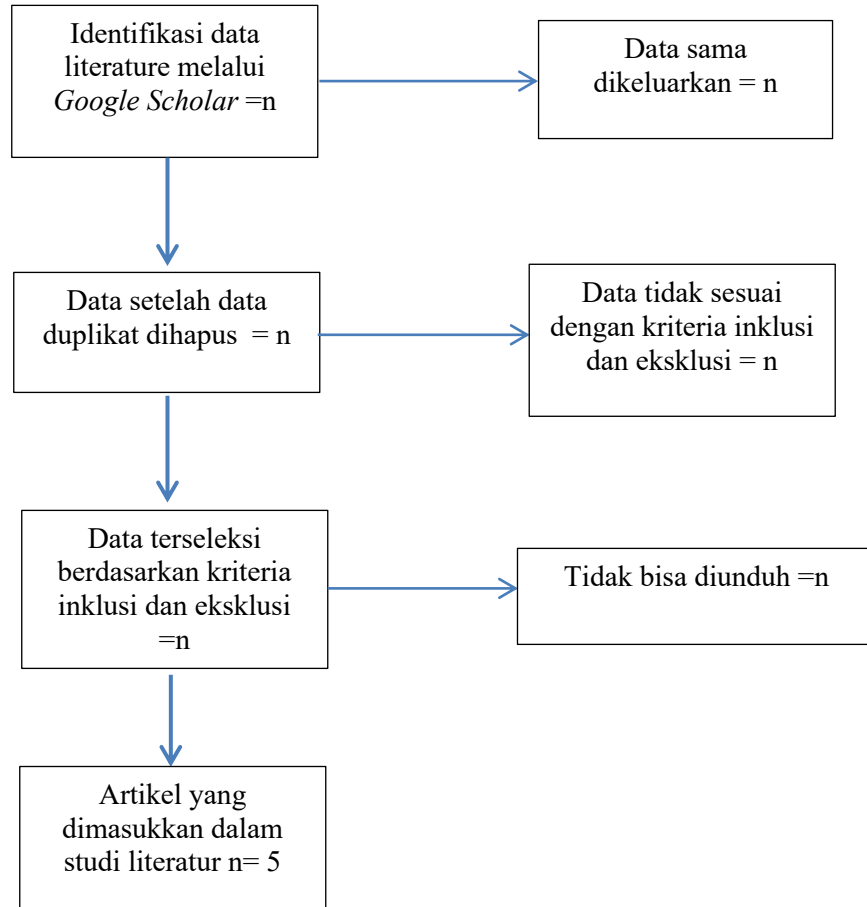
Identifikasi data literature melalui *Google Scholar* =n

Data sama dikeluarkan = n

Data setelah data duplikat dihapus = n

Data tidak sesuai dengan kriteria inklusi dan eksklusi = n

Data terseleksi berdasarkan kriteria inklusi dan eksklusi =n

Tidak bisa diunduh =n

Artikel yang dimasukkan dalam studi literatur n= 5